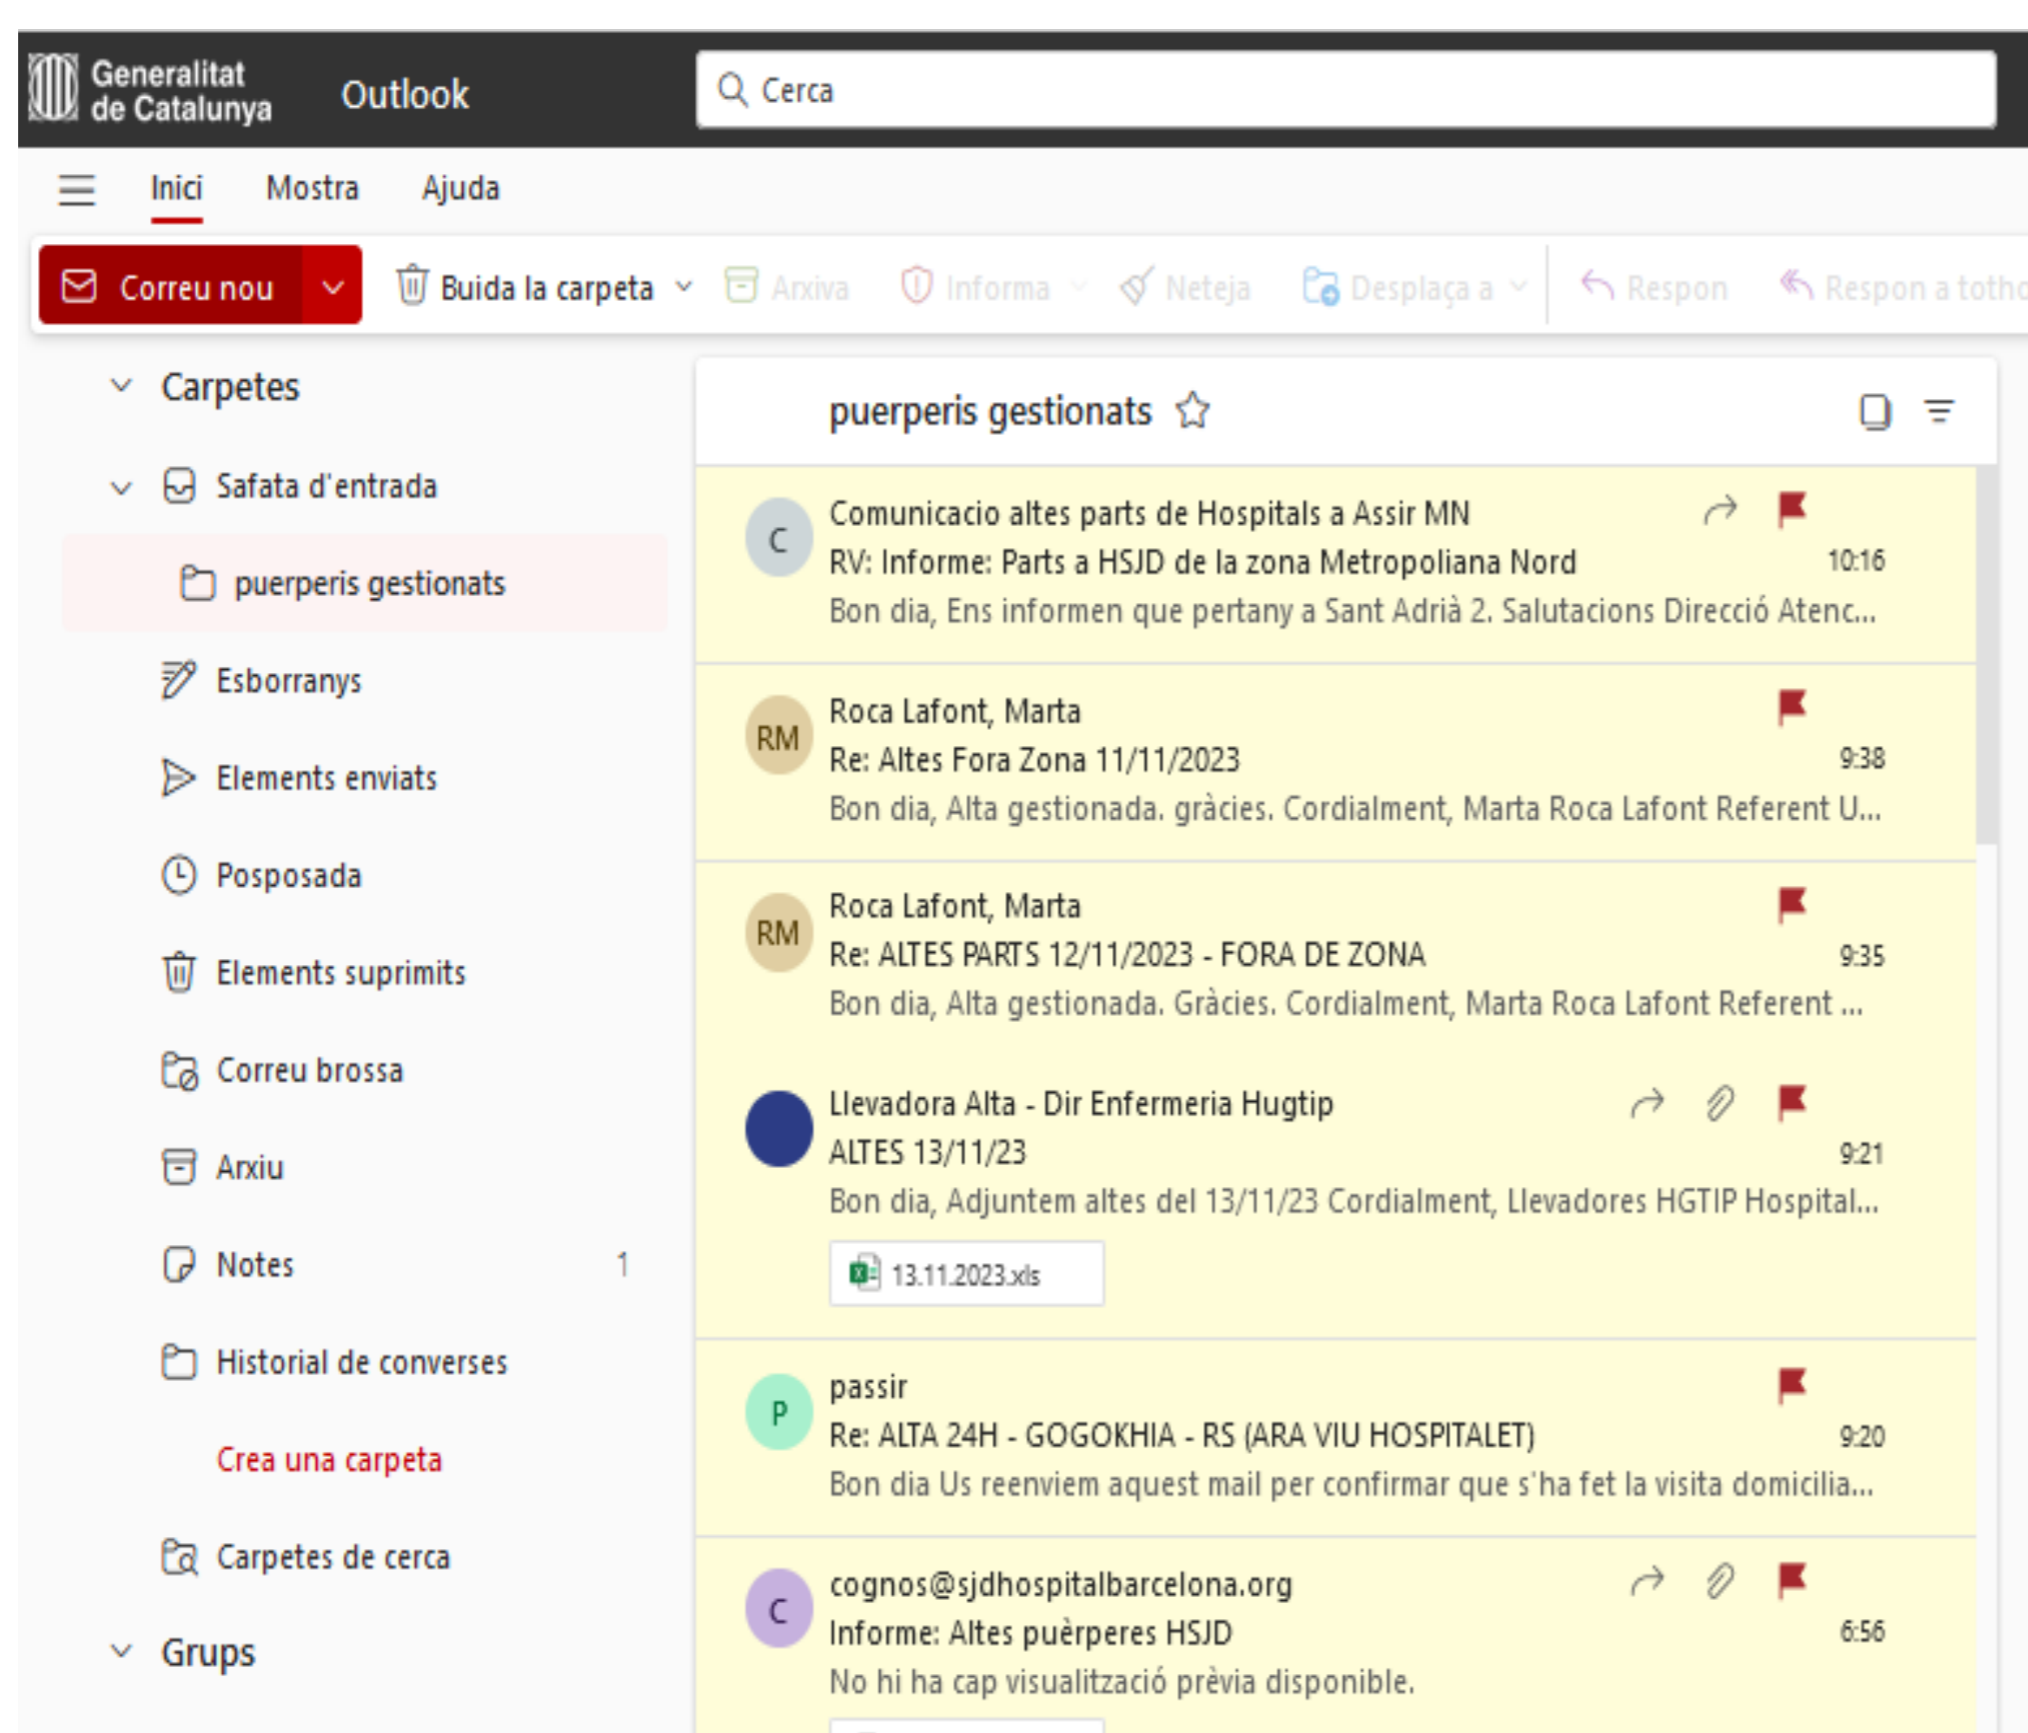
Generalitat de Catalunya Outlook

Cerca

Inici Mostra Ajuda

Correu nou
Buida la carpeta
Arxiva
Informa
Neteja
Desplaça a
Respon
Respon a totho

Carpetes
Safata d'entrada
puerperis gestionats
Esborranys
Elements enviats
Posposada
Elements suprimits
Correu brossa
Arxiu
Notes 1
Historial de converses
Crea una carpeta
Carpetes de cerca
Grups

puerperis gestionats

C
Comunicacio altes parts de Hospitals a Assir MN
RV: Informe: Parts a HSJD de la zona Metropoliana Nord 10:16
Bon dia, Ens informen que pertany a Sant Adrià 2. Salutacions Direcció Atenc...

RM
Roca Lafont, Marta
Re: Altes Fora Zona 11/11/2023 9:38
Bon dia, Alta gestionada. gràcies. Cordialment, Marta Roca Lafont Referent U...

RM
Roca Lafont, Marta
Re: ALTES PARTS 12/11/2023 - FORA DE ZONA 9:35
Bon dia, Alta gestionada. Gràcies. Cordialment, Marta Roca Lafont Referent ...

Llevadora Alta - Dir Enfermeria Hugtip
ALTES 13/11/23 9:21
Bon dia, Adjuntem altes del 13/11/23 Cordialment, Llevadores HGTIP Hospital...
13.11.2023.xls

P
passir
Re: ALTA 24H - GOGOKHIA - RS (ARA VIU HOSPITALET) 9:20
Bon dia Us reenviem aquest mail per confirmar que s'ha fet la visita domicilia...

C
cognos@sjdhospitalbarcelona.org
Informe: Altes puèrperes HSJD 6:56
No hi ha cap visualització prèvia disponible.